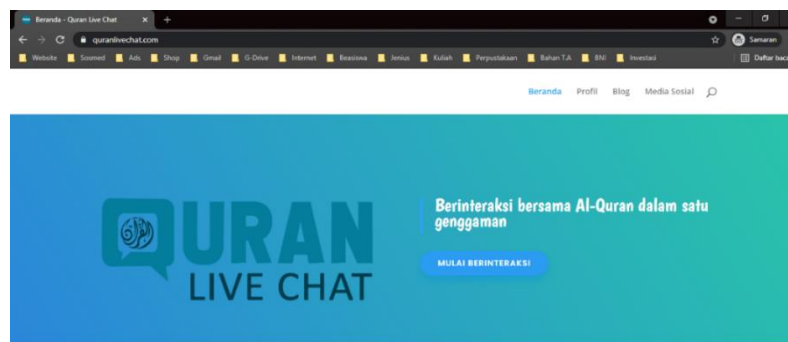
Beranda - Quran Live Chat × +

quranlivechat.com

Samaran

Website Sosmed Ads Shop Gmail G-Drive Internet Beasiswa Jenius Kuliah Perpustakaan Bahan T.A BNI Investasi Daftar baca

Beranda Profil Blog Media Sosial

QURAN LIVE CHAT

Berinteraksi bersama Al-Quran dalam satu genggaman

MULAI BERINTERAKSI